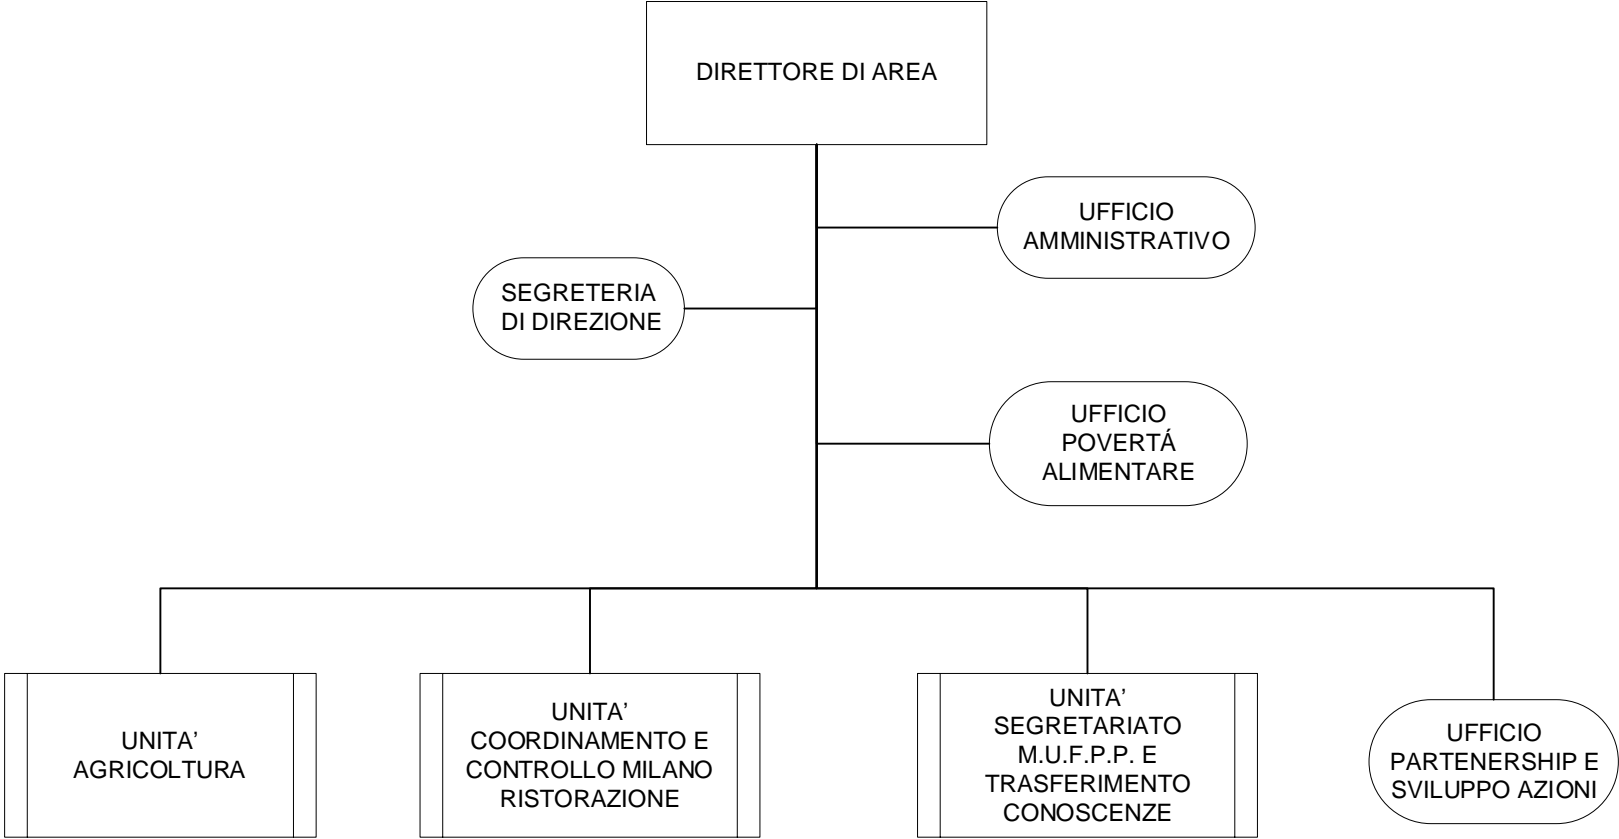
DIRETTORE DI AREA

UFFICIO AMMINISTRATIVO

SEGRETERIA DI DIREZIONE

UFFICIO POVERTÁ ALIMENTARE

UNITA' AGRICOLTURA

UNITA' COORDINAMENTO E CONTROLLO MILANO RISTORAZIONE

UNITA' SEGRETARIATO M.U.F.P.P. E TRASFERIMENTO CONOSCENZE

UFFICIO PARTENERSHIP E SVILUPPO AZIONI